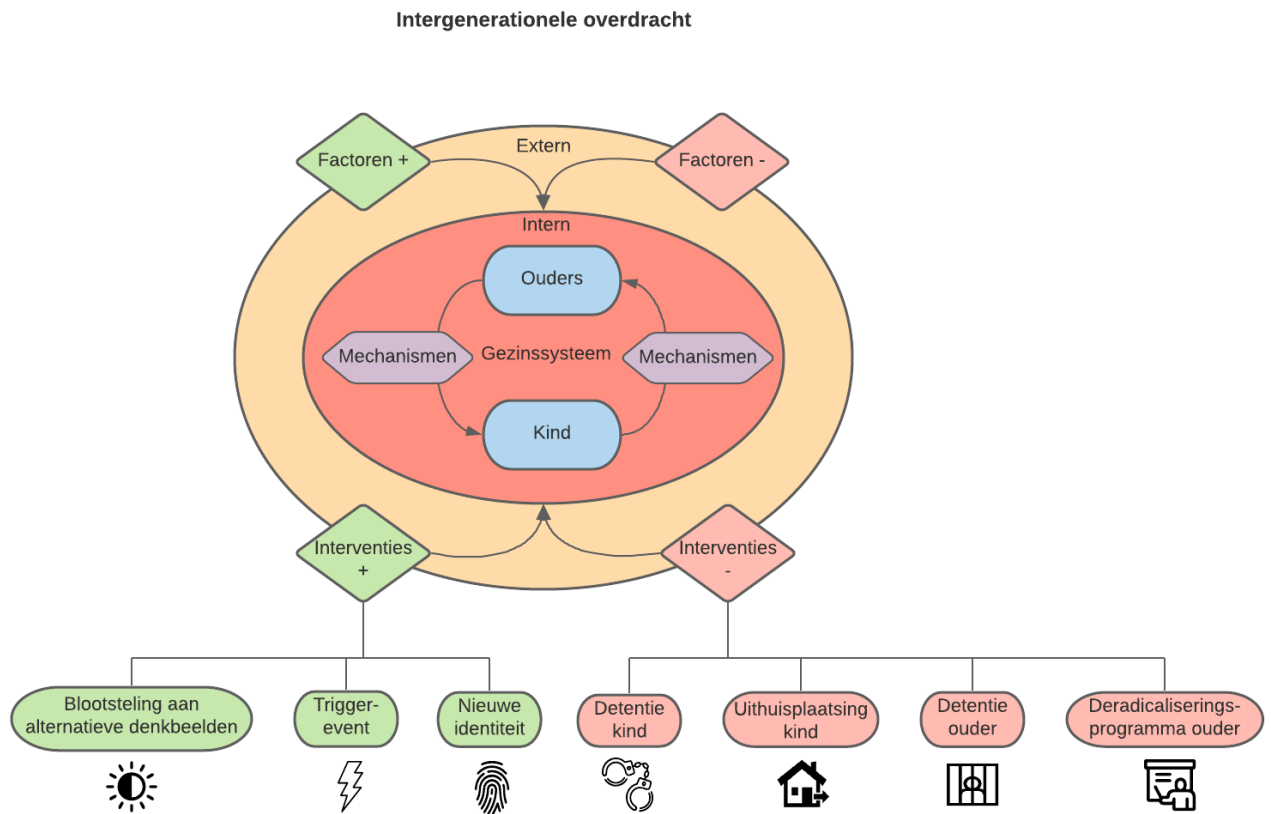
Intergenerationele overdracht

Factoren +

Extern

Factoren -

Intern

Ouders

Mechanismen

Gezinssysteem

Mechanismen

Kind

Interventies +

Interventies -

Blootsteling aan alternatieve denkbeelden

Trigger-event

Nieuwe identiteit

Detentie kind

Uithuisplaatsing kind

Detentie ouder

Deradicaliserings-programma ouder